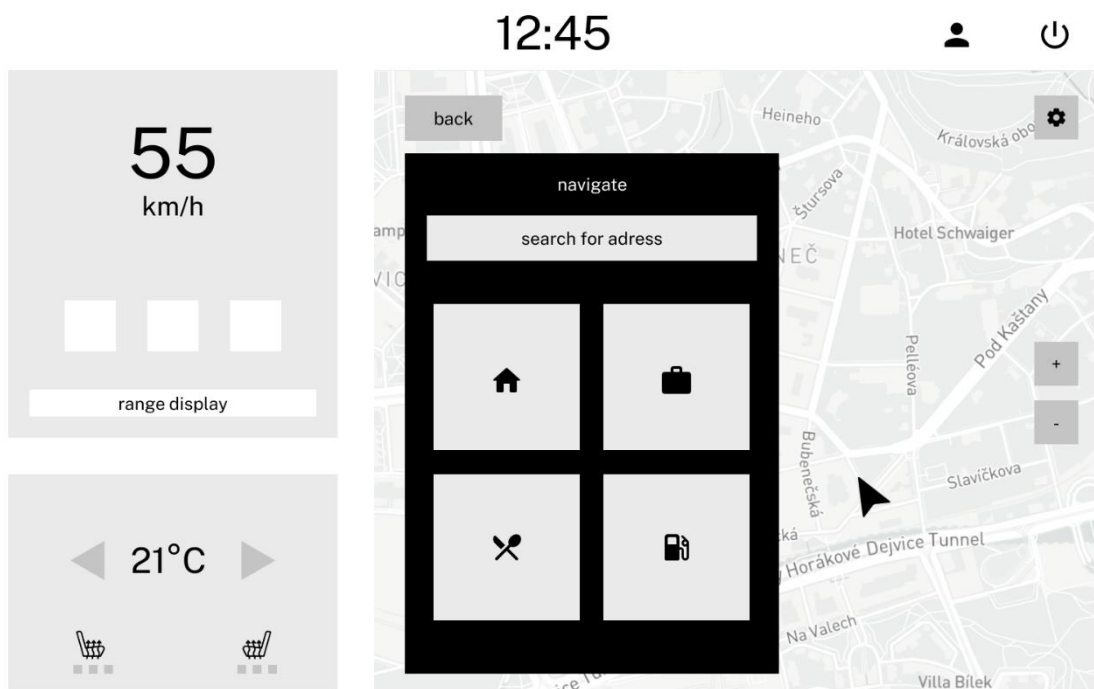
12:45

55
km/h

range display

21°C

back

navigate

search for adress

Heineho
Královská obo
Štursova
Hotel Schwaiger
amp
NEČ
VIC
Pod Kaštany
Pellëova
Bubenečská
Slavíčkova
ká
Horákové Dejvice Tunnel
Na Valech
Villa Bílek
ice Tu

+
-